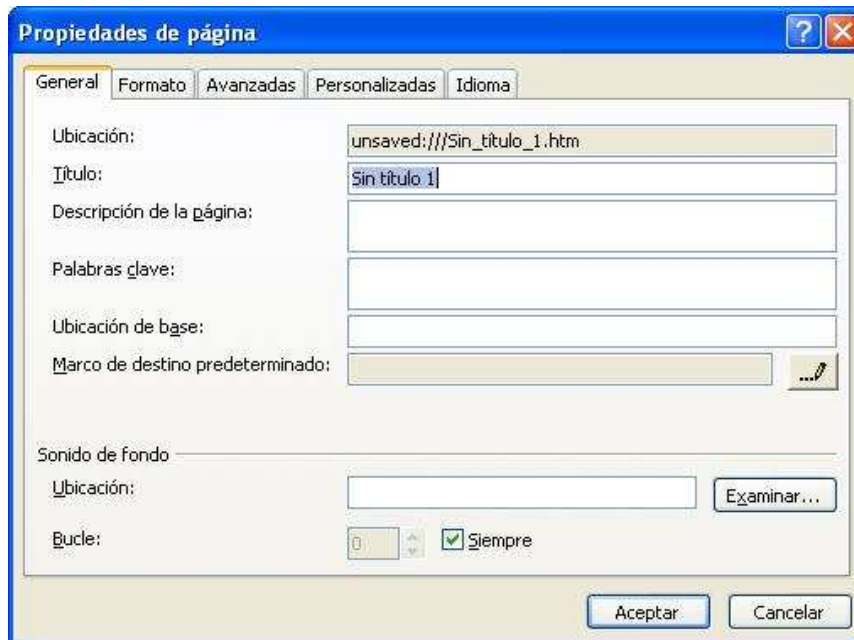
Propiedades de página

General | Formato | Avanzadas | Personalizadas | Idioma

Ubicación: unsaved:///Sin_título_1.htm

Título: Sin título 1

Descripción de la página:

Palabras clave:

Ubicación de base:

Marco de destino predeterminado:

Sonido de fondo

Ubicación: Examinar...

Bucle: 0 Siempre

Aceptar Cancelar